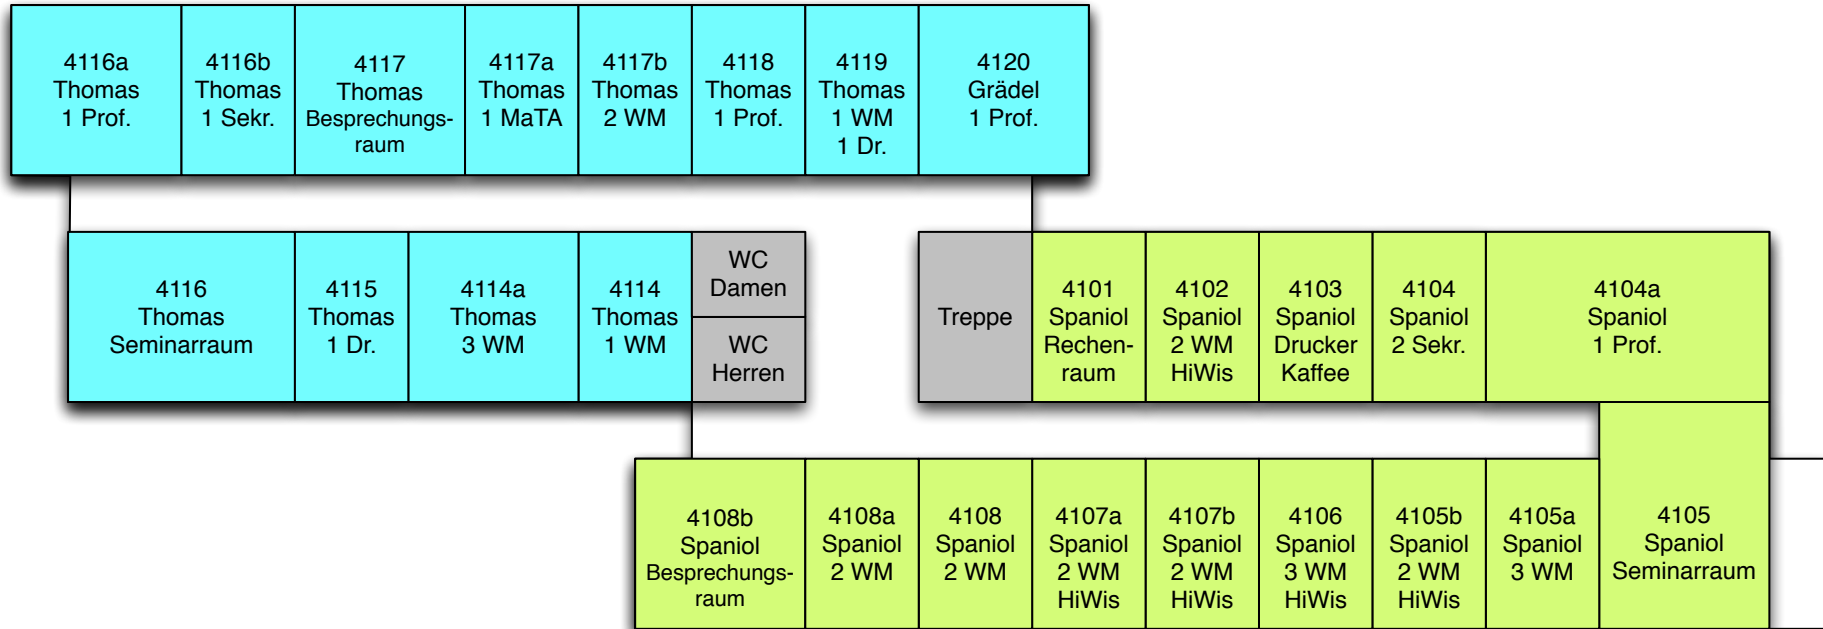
4116a
Thomas
1 Prof.

4116b
Thomas
1 Sekr.

4117
Thomas
Besprechungsraum

4117a
Thomas
1 MaTA

4117b
Thomas
2 WM

4118
Thomas
1 Prof.

4119
Thomas
1 WM
1 Dr.

4120
Grädel
1 Prof.

4116
Thomas
Seminarraum

4115
Thomas
1 Dr.

4114a
Thomas
3 WM

4114
Thomas
1 WM

WC
Damen

WC
Herren

Treppe

4101
Spaniol
Rechenraum

4102
Spaniol
2 WM
HiWis

4103
Spaniol
Drucker
Kaffee

4104
Spaniol
2 Sekr.

4104a
Spaniol
1 Prof.

4108b
Spaniol
Besprechungsraum

4108a
Spaniol
2 WM

4108
Spaniol
2 WM

4107a
Spaniol
2 WM
HiWis

4107b
Spaniol
2 WM
HiWis

4106
Spaniol
3 WM
HiWis

4105b
Spaniol
2 WM
HiWis

4105a
Spaniol
3 WM

4105
Spaniol
Seminarraum